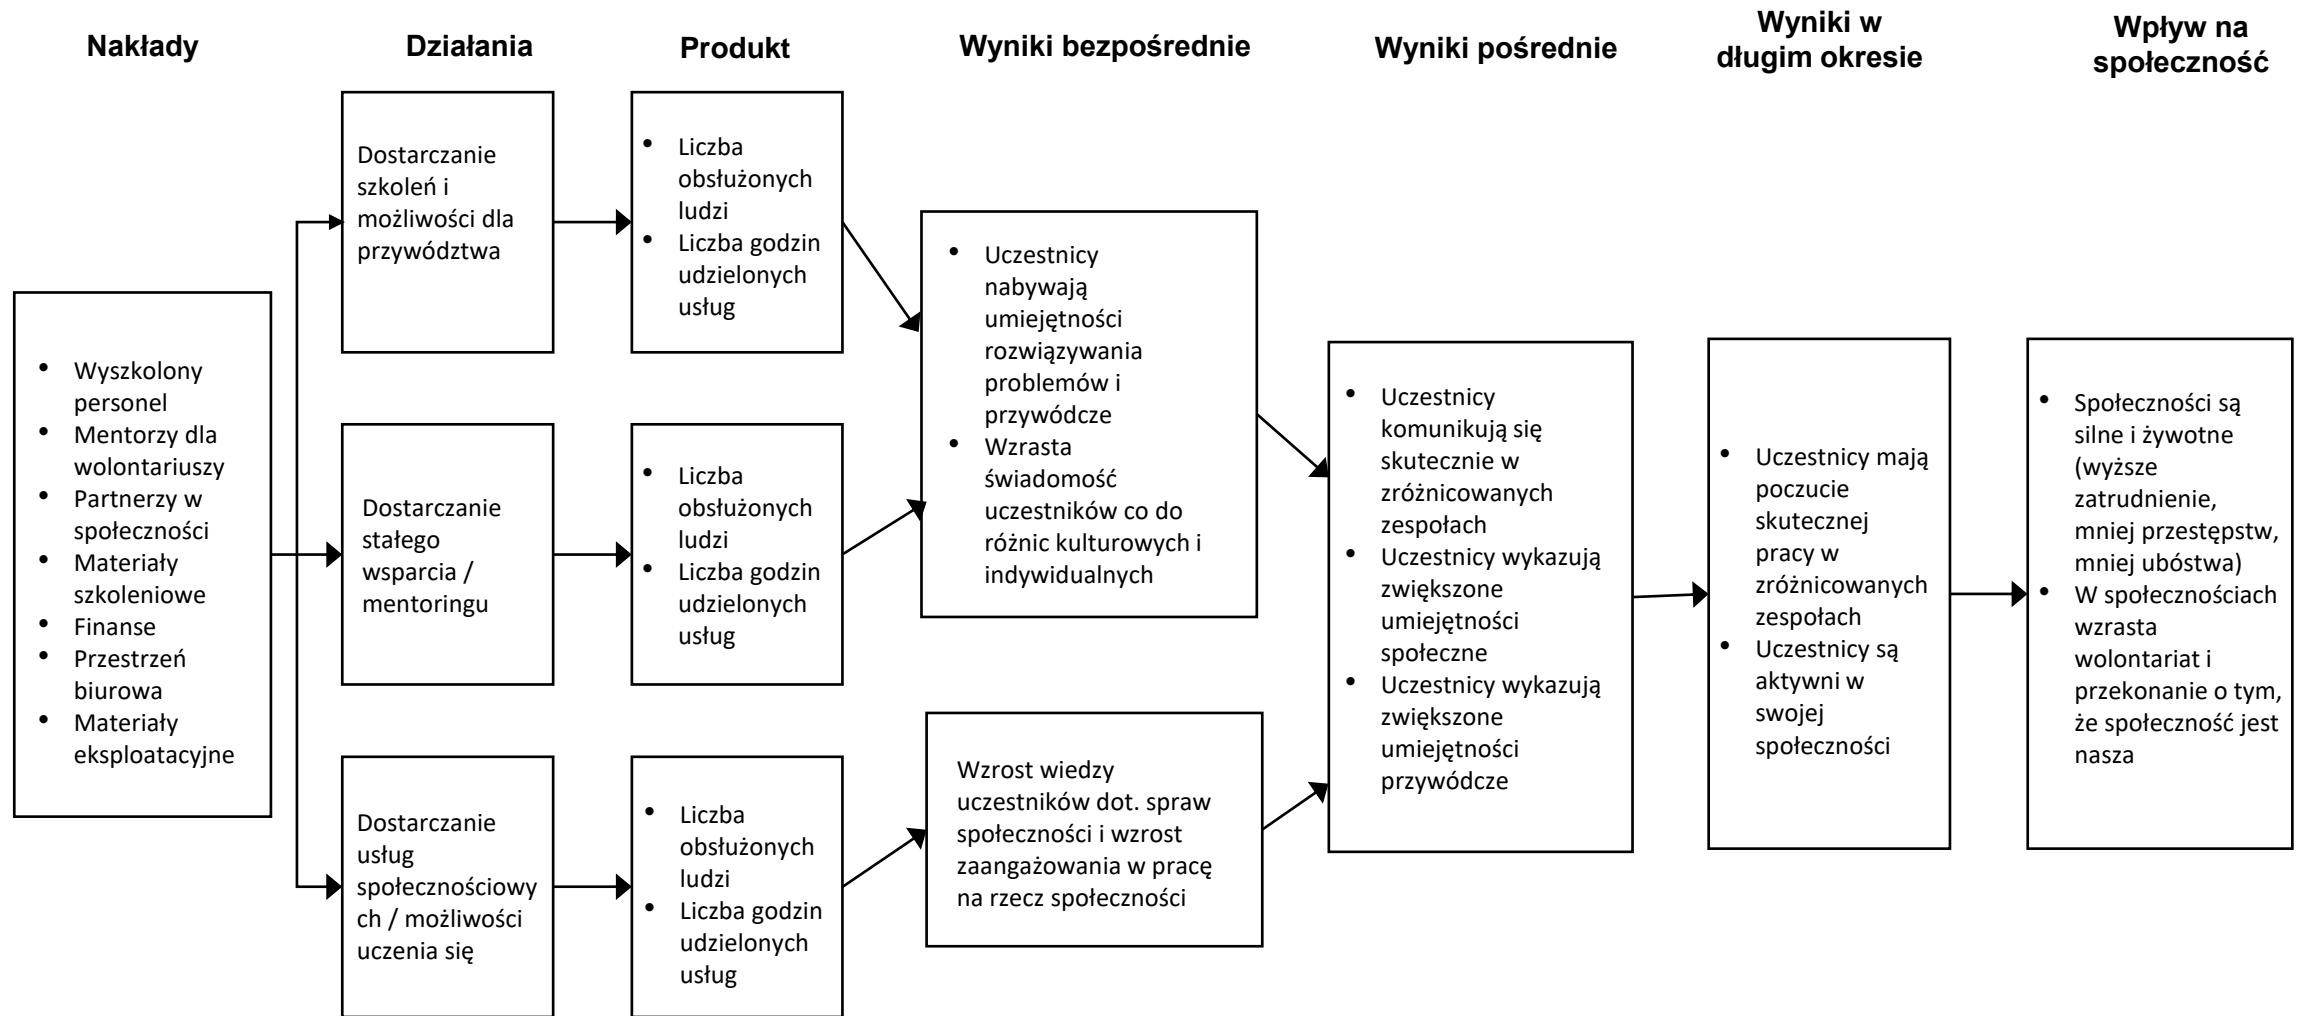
Nakłady

Działania

Produkt

Wyniki bezpośrednie

Wyniki pośrednie

Wyniki w długim okresie

Wpływ na społeczność

- Wyszkolony personel
- Mentorzy dla wolontariuszy
- Partnerzy w społeczności
- Materiały szkoleniowe
- Finanse
- Przestrzeń biurowa
- Materiały eksploatacyjne

Dostarczanie szkoleń i możliwości dla przywództwa

Dostarczanie stałego wsparcia / mentoringu

Dostarczanie usług społecznościowych / możliwości uczenia się

- Liczba obsłużonych ludzi
- Liczba godzin udzielonych usług

- Liczba obsłużonych ludzi
- Liczba godzin udzielonych usług

- Liczba obsłużonych ludzi
- Liczba godzin udzielonych usług

- Uczestnicy nabywają umiejętności rozwiązywania problemów i przywódcze
- Wzrasta świadomość uczestników co do różnic kulturowych i indywidualnych

Wzrost wiedzy uczestników dot. spraw społeczności i wzrost zaangażowania w pracę na rzecz społeczności

- Uczestnicy komunikują się skutecznie w zróżnicowanych zespołach
- Uczestnicy wykazują zwiększone umiejętności społeczne
- Uczestnicy wykazują zwiększone umiejętności przywódcze

- Uczestnicy mają poczucie skutecznej pracy w zróżnicowanych zespołach
- Uczestnicy są aktywni w swojej społeczności

- Społeczności są silne i żywotne (wyższe zatrudnienie, mniej przestępstw, mniej ubóstwa)
- W społecznościach wzrasta wolontariat i przekonanie o tym, że społeczność jest nasza